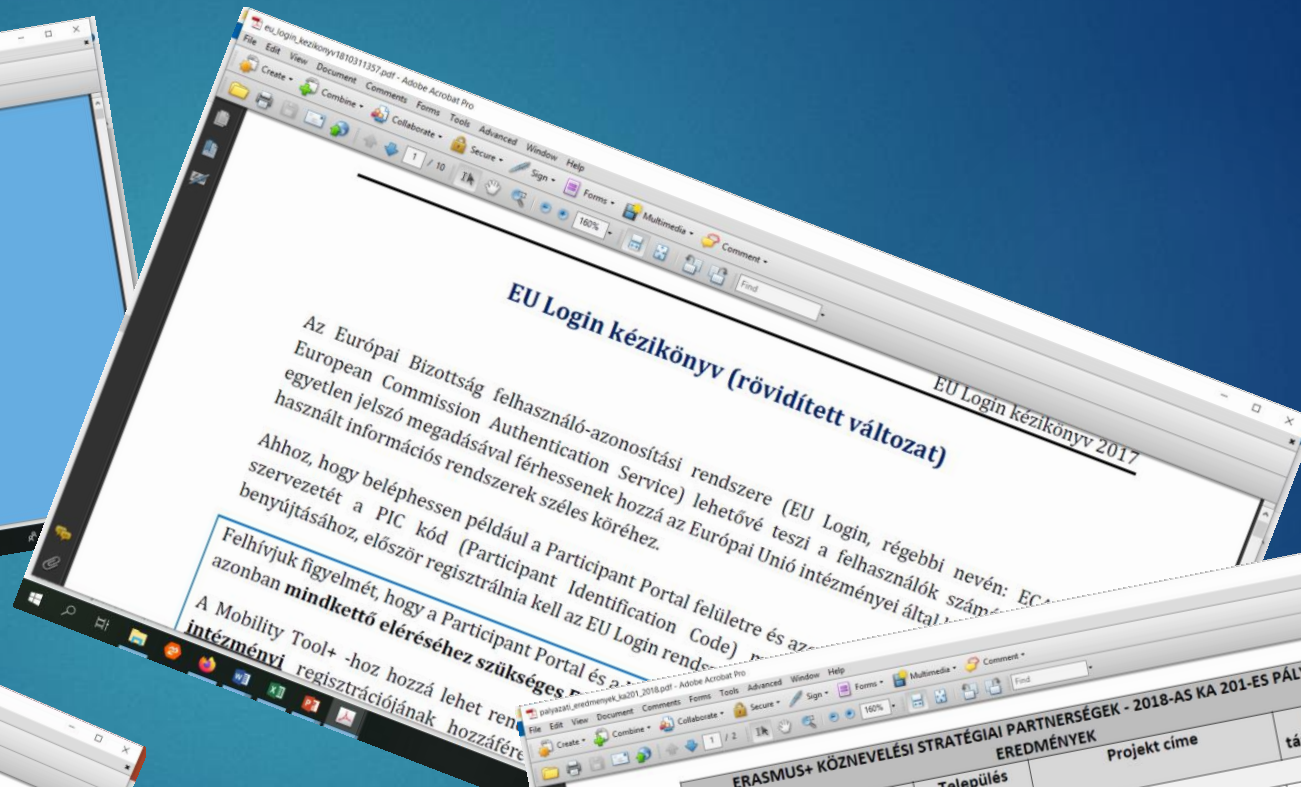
eu_login_kezikonyv18103111357.pdf - Adobe Acrobat Pro

File Edit View Document Comments Forms Tools Advanced Window Help

Create Combine Collaborate Secure Sign Forms Multimedia Comment

1 / 10 160% Find

EU Login kézikönyv 2017

EU Login kézikönyv (rövidített változat)

Az Európai Bizottság felhasználó-azonosítási rendszere (EU Login, régebbi nevén: EC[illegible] European Commission Authentication Service) lehetővé teszi a felhasználók szám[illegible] egyetlen jelszó megadásával férhessenek hozzá az Európai Unió intézményei által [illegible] használt információs rendszerek széles köréhez.

Ahhoz, hogy beléphessen például a Participant Portal felületre és az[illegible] szervezetét a PIC kód (Participant Identification Code) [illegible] benyújtásához, először regisztrálnia kell az EU Login rends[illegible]

Felhívjuk figyelmét, hogy a Participant Portal és a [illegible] azonban mindkettő eléréséhez szükséges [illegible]

A Mobility Tool+ -hoz hozzá lehet ren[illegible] intézményi regisztrációjának hozzáfér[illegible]

palyazati_eredmenyek_ka201_2018.pdf - Adobe Acrobat Pro

File Edit View Document Comments Forms Tools Advanced Window Help

Create Combine Collaborate Secure Sign Forms Multimedia Comment

1 / 2 160% Find

ERASMUS+ KÖZNEVELÉSI STRATÉGIAI PARTNERSÉGEK - 2018-AS KA 201-ES PÁL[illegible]
EREDMÉNYEK

Település
Projekt címe
tá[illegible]